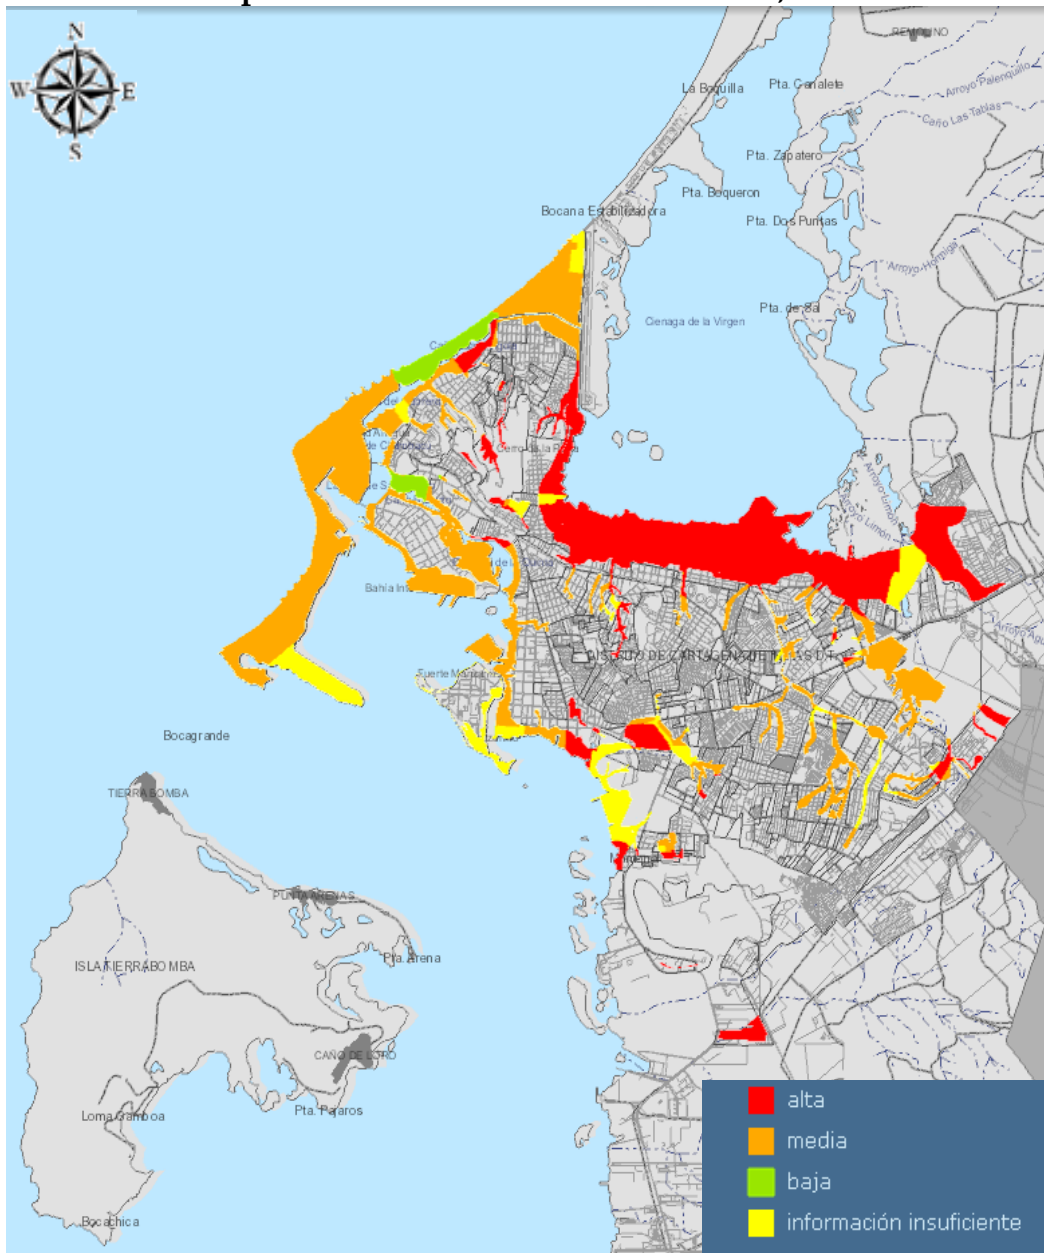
N
W E
S

REMOLINO
La Boquilla
Pta. Canalete
Arroyo Palenquillo
Caño Las Tablas
Pta. Zapatero
Pta. Boqueron
Bocana Estabilizadora
Pta. Dos Puntas
Arroyo Hormiga
Pta. de Sa
Cienaga de la Virgen
Cerro La Popa
Bahia In
Arroyo Limon
Arroyo Limon
DISTRITO DE CARTAGENA DE INDIAS D.T.
Fuerte Manzanillo
Bocagrande
TIERRA BOMBA
PUNTA ARENAS
Pta. Arena
ISLA TIERRA BOMBA
CAÑO DE LORO
Loma Gamboa
Pta. Pajaros
Bocachica

alta
media
baja
información insuficiente